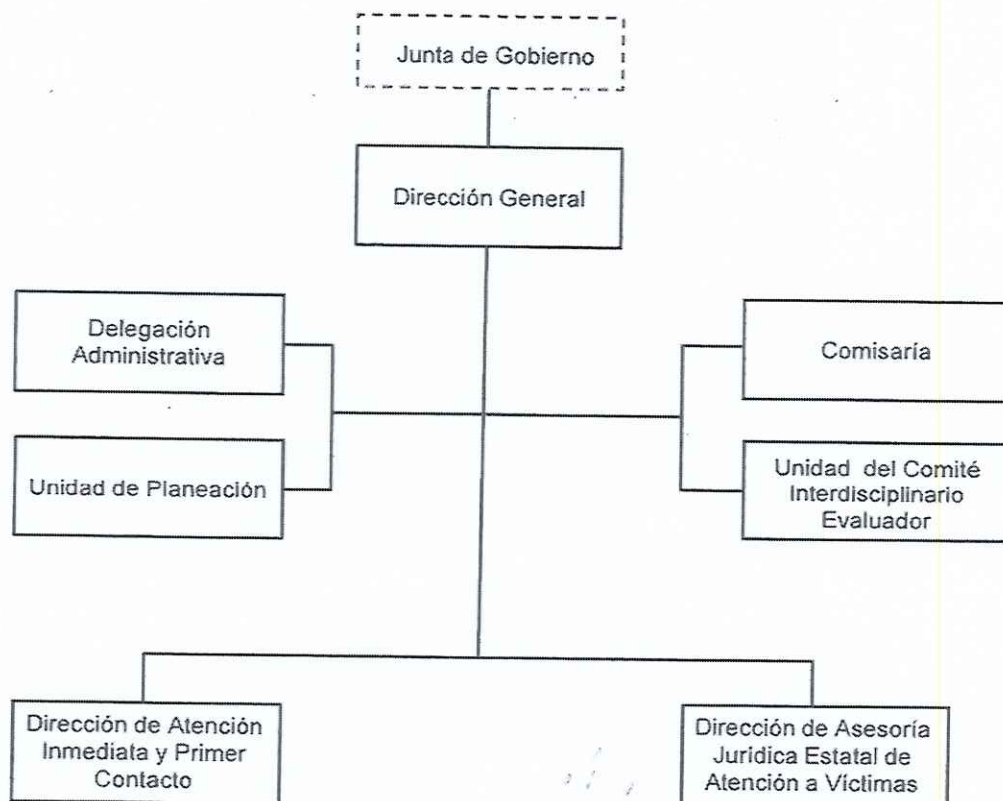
Junta de Gobierno

Dirección General

Delegación Administrativa

Unidad de Planeación

Comisaría

Unidad del Comité Interdisciplinario Evaluador

Dirección de Atención Inmediata y Primer Contacto

Dirección de Asesoría Jurídica Estatal de Atención a Víctimas